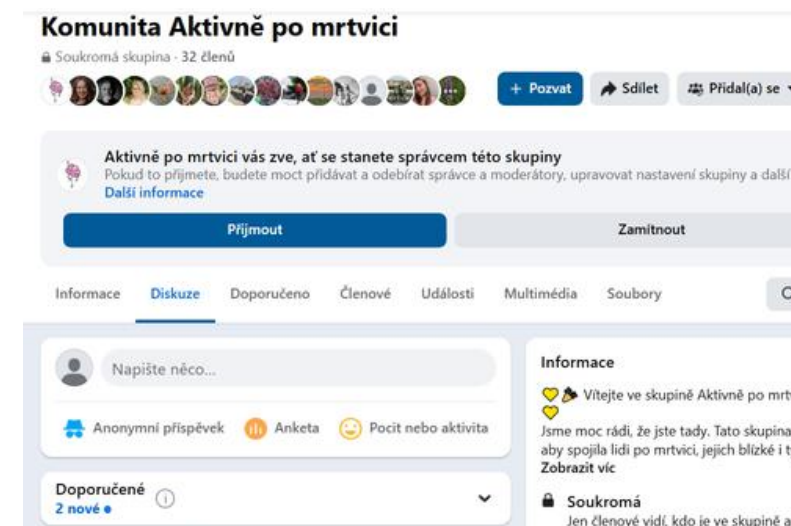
Komunita Aktivně po mrtvici
Soukromá skupina · 32 členů

+ Pozvat
Sdílet
Přidal(a) se

Aktivně po mrtvici vás zve, ať se stanete správcem této skupiny
Pokud to přijmete, budete moct přidávat a odebírat správce a moderátory, upravovat nastavení skupiny a další
Další informace

Přijmout
Zamítnout

Informace
Diskuze
Doporučeno
Členové
Události
Multimédia
Soubory

Napište něco...

Anonymní příspěvek
Anketa
Pocit nebo aktivita

Doporučené
2 nové •

Informace
Vítejte ve skupině Aktivně po mrt
Jsme moc rádi, že jste tady. Tato skupina aby spojila lidi po mrtvici, jejich blízké i t
Zobrazit víc

Soukromá
Jen členové vidí, kdo je ve skupině a